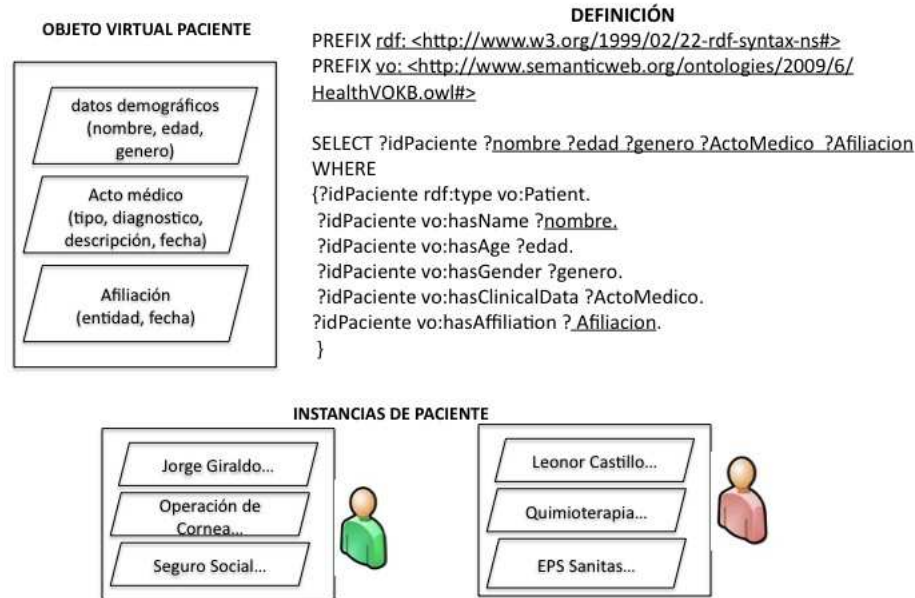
OBJETO VIRTUAL PACIENTE

datos demográficos (nombre, edad, genero)

Acto médico (tipo, diagnostico, descripción, fecha)

Afiliación (entidad, fecha)

DEFINICIÓN

PREFIX rdf: <http://www.w3.org/1999/02/22-rdf-syntax-ns#>
PREFIX vo: <http://www.semanticweb.org/ontologies/2009/6/HealthVOKB.owl#>

SELECT ?idPaciente ?nombre ?edad ?genero ?ActoMedico ?Afiliacion
WHERE
{?idPaciente rdf:type vo:Patient.
?idPaciente vo:hasName ?nombre.
?idPaciente vo:hasAge ?edad.
?idPaciente vo:hasGender ?genero.
?idPaciente vo:hasClinicalData ?ActoMedico.
?idPaciente vo:hasAffiliation ? Afiliacion.
}

INSTANCIAS DE PACIENTE

Jorge Giraldo...

Operación de Cornea...

Seguro Social...

Leonor Castillo...

Quimioterapia...

EPS Sanitas...